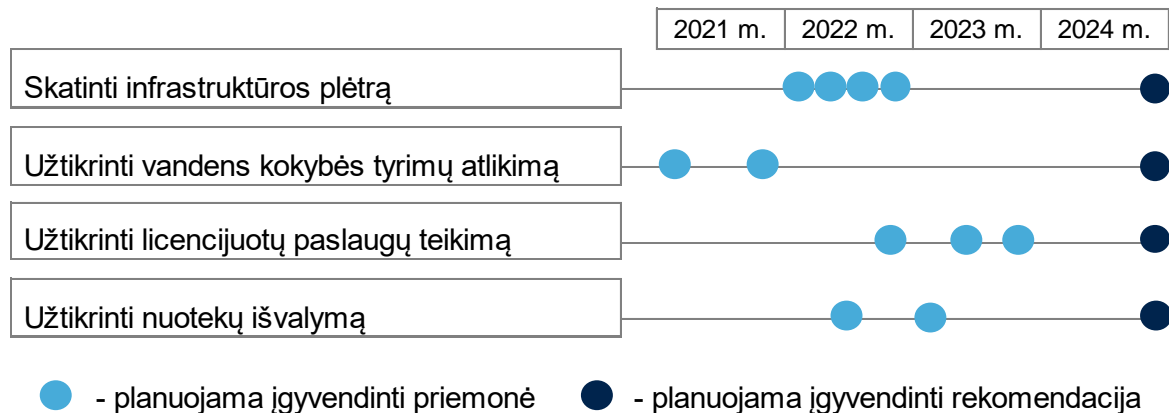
| 2021 m. | 2022 m. | 2023 m. | 2024 m. |
|---|---|---|---|

Skatinti infrastruktūros plėtrą

Užtikrinti vandens kokybės tyrimų atlikimą

Užtikrinti licencijuotų paslaugų teikimą

Užtikrinti nuotekų išvalymą

- planuojama įgyvendinti priemonė
- planuojama įgyvendinti rekomendacija